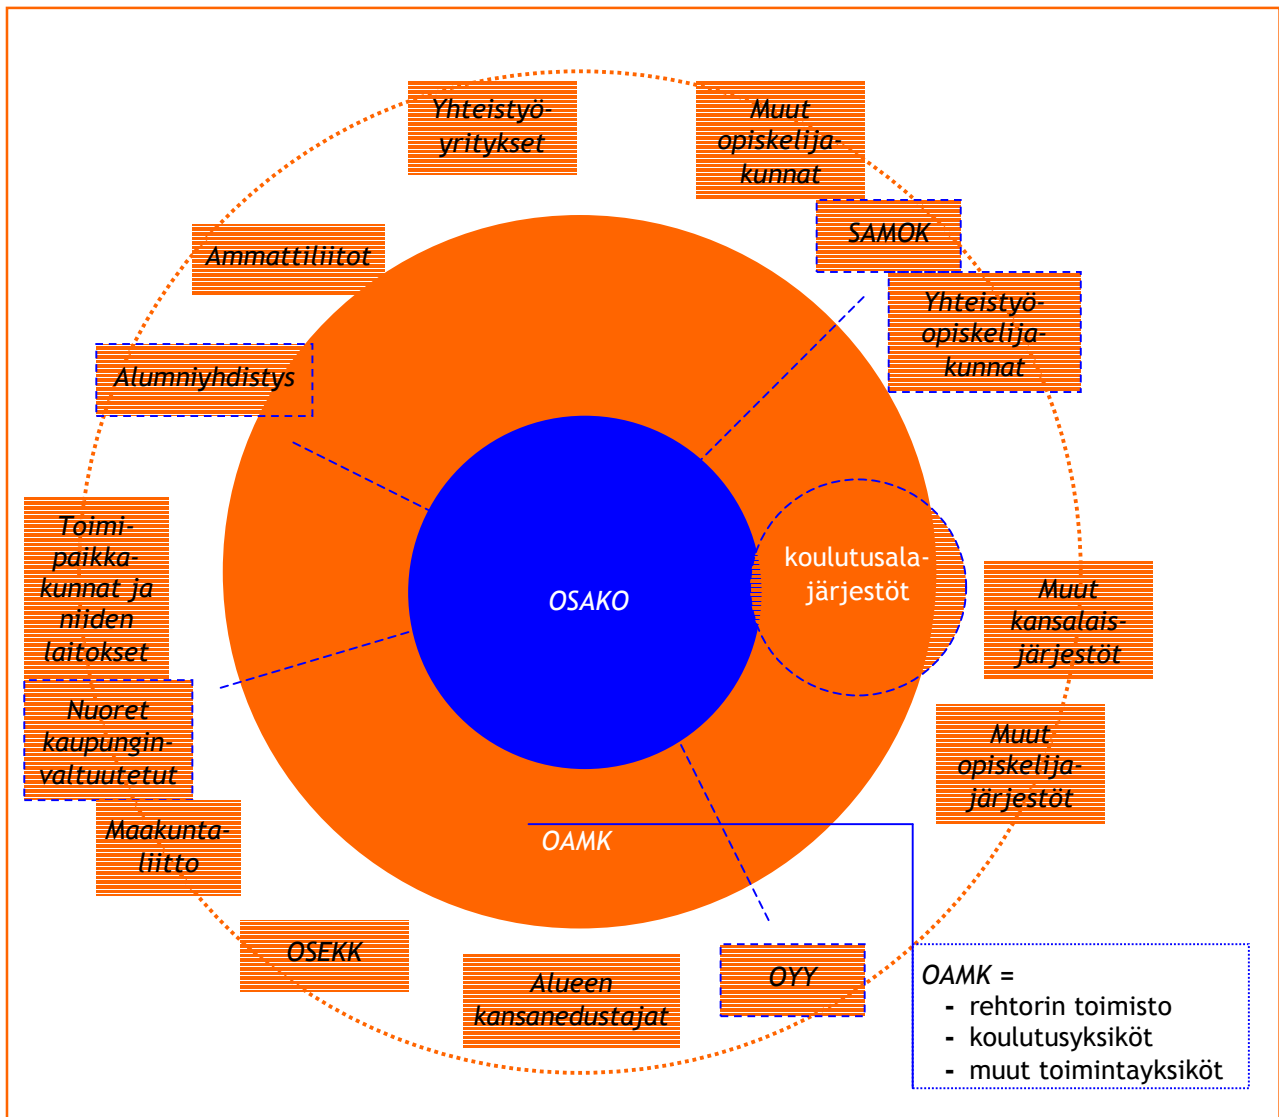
Yhteistyöyritykset

Muut opiskelijakunnat

SAMOK

Ammattiliitot

Yhteistyöopiskelijakunnat

Alumniyhdistys

Toimipaikkakunnat ja niiden laitokset

OSAKO

koulutusalajärjestöt

Muut kansalaisjärjestöt

Nuoret kaupunginvaltuutetut

Muut opiskelijajärjestöt

Maakuntaliitto

OAMK

OSEKK

Alueen kansanedustajat

OYY

OAMK =
- rehtorin toimisto
- koulutusyksiköt
- muut toimintayksiköt